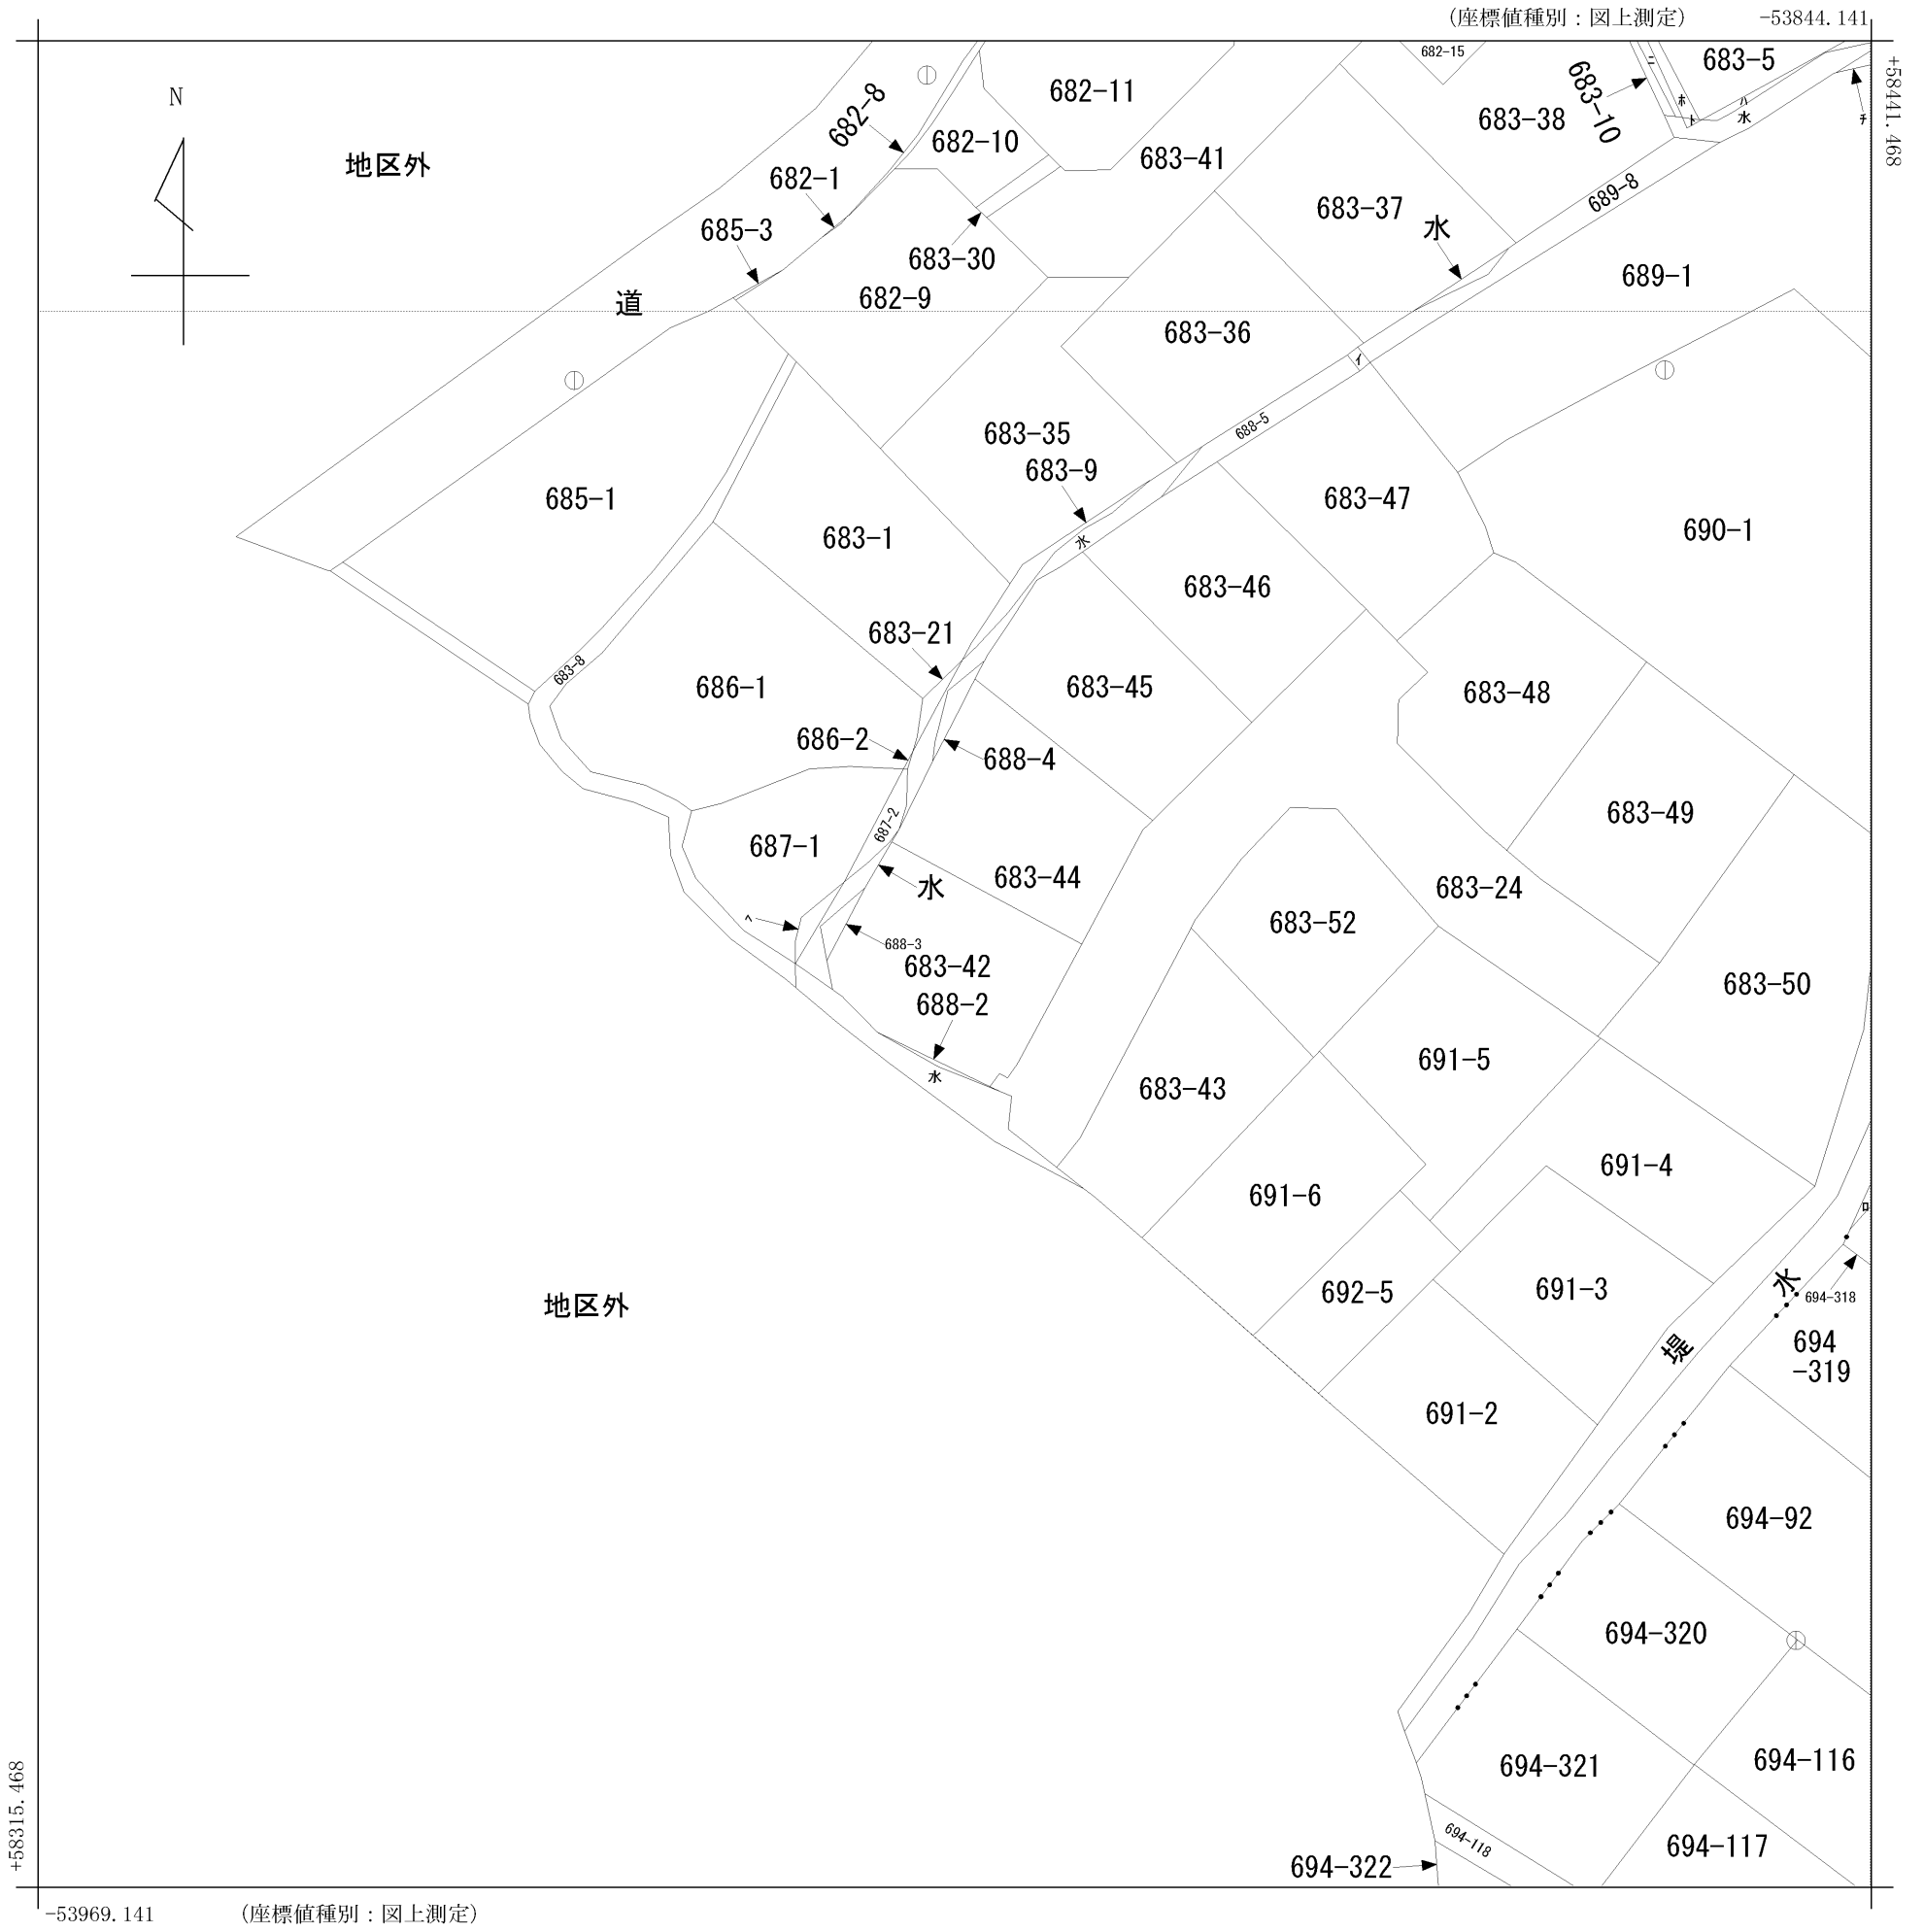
（座標値種別：図上測定）　-53844.141
+58441.468
N
地区外
682-15
683-5
682-8
682-11
683-10
683-38
ニ
ホ
ト
ハ
水
チ
682-10
683-41
682-1
683-37
水
689-8
685-3
683-30
689-1
道
682-9
683-36
イ
683-35
688-5
683-9
683-47
685-1
683-1
水
690-1
683-46
683-8
683-21
686-1
683-45
683-48
686-2
688-4
683-49
687-2
687-1
683-44
水
683-24
ヘ
688-3
683-52
683-42
683-50
688-2
水
691-5
683-43
691-4
691-6
ロ
水
692-5
691-3
694-318
堤
694
-319
691-2
694-92
694-320
694-321
694-116
694-118
694-117
694-322
+58315.468
-53969.141　（座標値種別：図上測定）